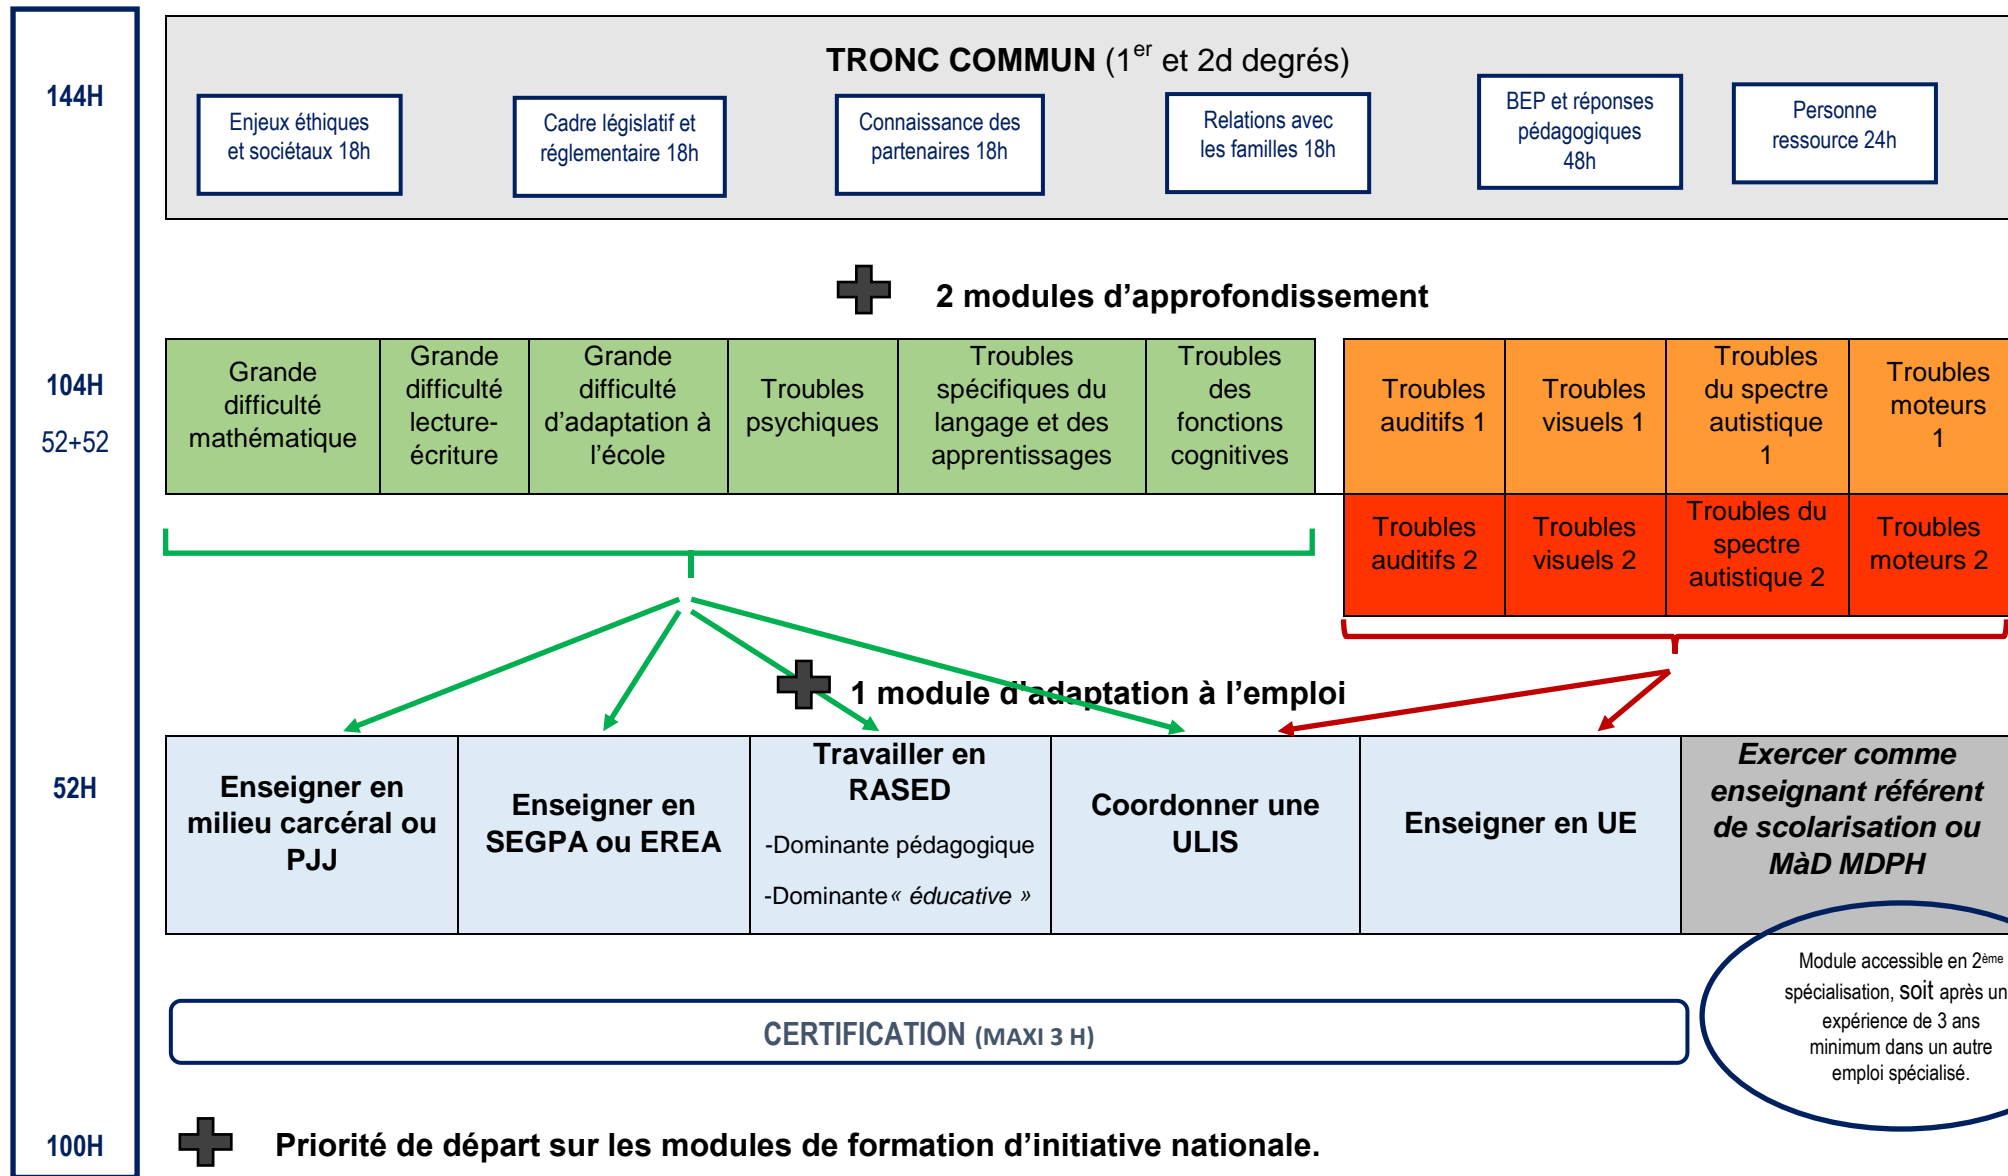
144H

TRONC COMMUN ($1^{er}$ et 2d degrés)

Enjeux éthiques et sociétaux 18h

Cadre législatif et réglementaire 18h

Connaissance des partenaires 18h

Relations avec les familles 18h

BEP et réponses pédagogiques 48h

Personne ressource 24h

2 modules d'approfondissement

104H

52+52

| Grande difficulté mathématique | Grande difficulté lecture-écriture | Grande difficulté d'adaptation à l'école | Troubles psychiques | Troubles spécifiques du langage et des apprentissages | Troubles des fonctions cognitives |
|---|---|---|---|---|---|

| Troubles auditifs 1 | Troubles visuels 1 | Troubles du spectre autistique 1 | Troubles moteurs 1 |
|---|---|---|---|
| Troubles auditifs 2 | Troubles visuels 2 | Troubles du spectre autistique 2 | Troubles moteurs 2 |

1 module d'adaptation à l'emploi

52H

| Enseigner en milieu carcéral ou PJJ | Enseigner en SEGPA ou EREA | Travailler en RASED -Dominante pédagogique -Dominante « éducative » | Coordonner une ULIS | Enseigner en UE | Exercer comme enseignant référent de scolarisation ou MàD MDPH |
|---|---|---|---|---|---|

Module accessible en $2^{ème}$ spécialisation, soit après un expérience de 3 ans minimum dans un autre emploi spécialisé.

CERTIFICATION (MAXI 3 H)

100H

Priorité de départ sur les modules de formation d'initiative nationale.